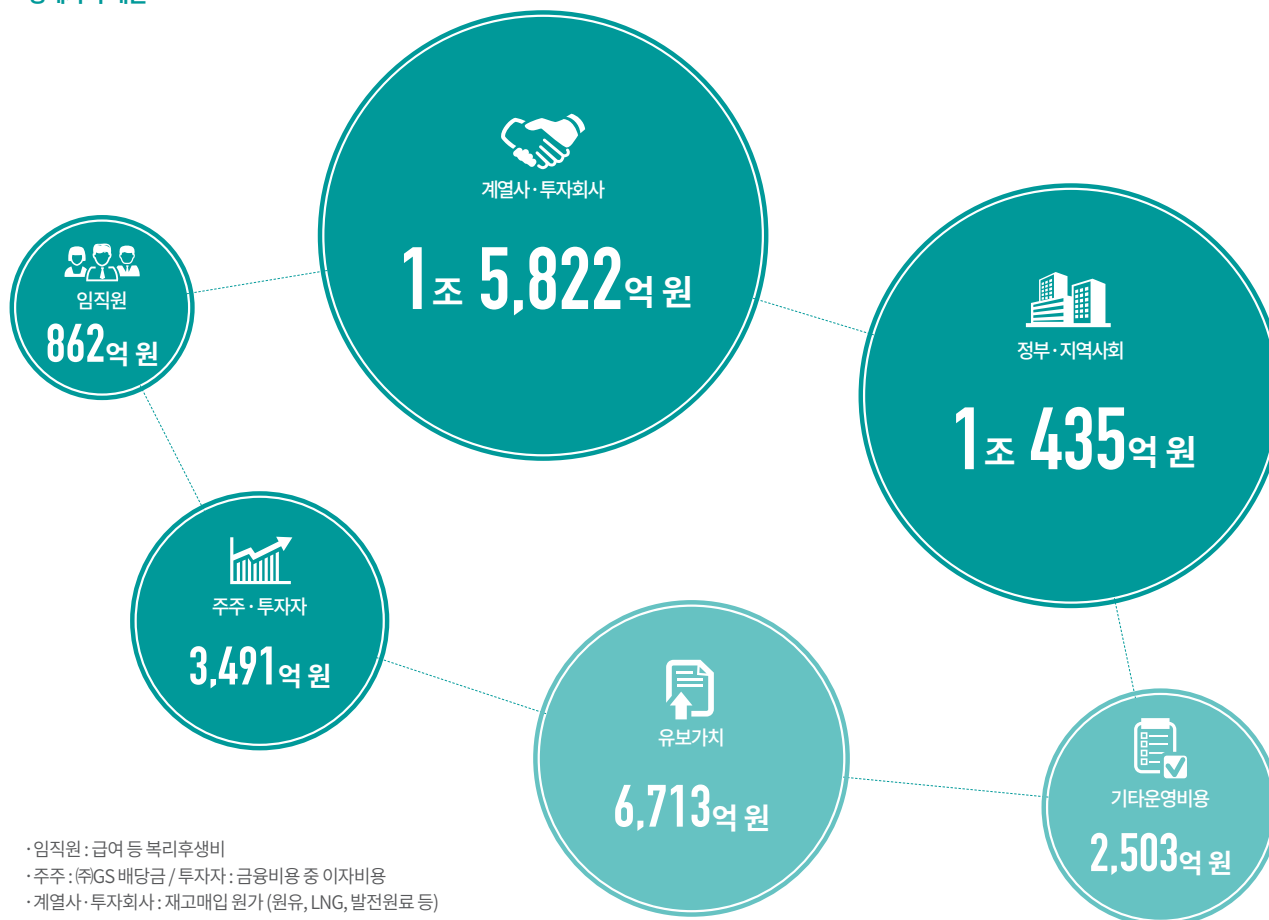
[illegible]

계열사·투자회사

1조 5,822억 원

임직원

862억 원

정부·지역사회

1조 435억 원

주주·투자자

3,491억 원

유보가치

6,713억 원

기타운영비용

2,503억 원

· 임직원 : 급여 등 복리후생비
· 주주 : ㈜GS 배당금 / 투자자 : 금융비용 중 이자비용
· 계열사·투자회사 : 재고매입 원가 (원유, LNG, 발전원료 등)